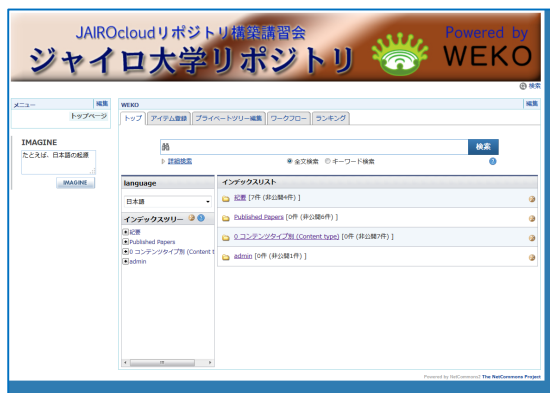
JAIROcloudリポジトリ構築講習会
ジャイロ大学リポジトリ
Powered by
WEKO

検索

メニュー 編集
トップページ

IMAGINE
たとえば、日本語の起源
IMAGINE

WEKO 編集
トップ アイテム登録 プライベートツリー編集 ワークフロー ランキング

鶴
検索
詳細検索 全文検索 キーワード検索

language
日本語

インデックスツリー
紀要
Published Papers
0 コンテンツタイプ別 (Content t
admin

インデックスリスト
紀要 [7件 (非公開6件) ]
Published Papers [0件 (非公開6件) ]
0 コンテンツタイプ別 (Content type) [0件 (非公開7件) ]
admin [0件 (非公開1件) ]

Powered by NetCommons2 The NetCommons Project